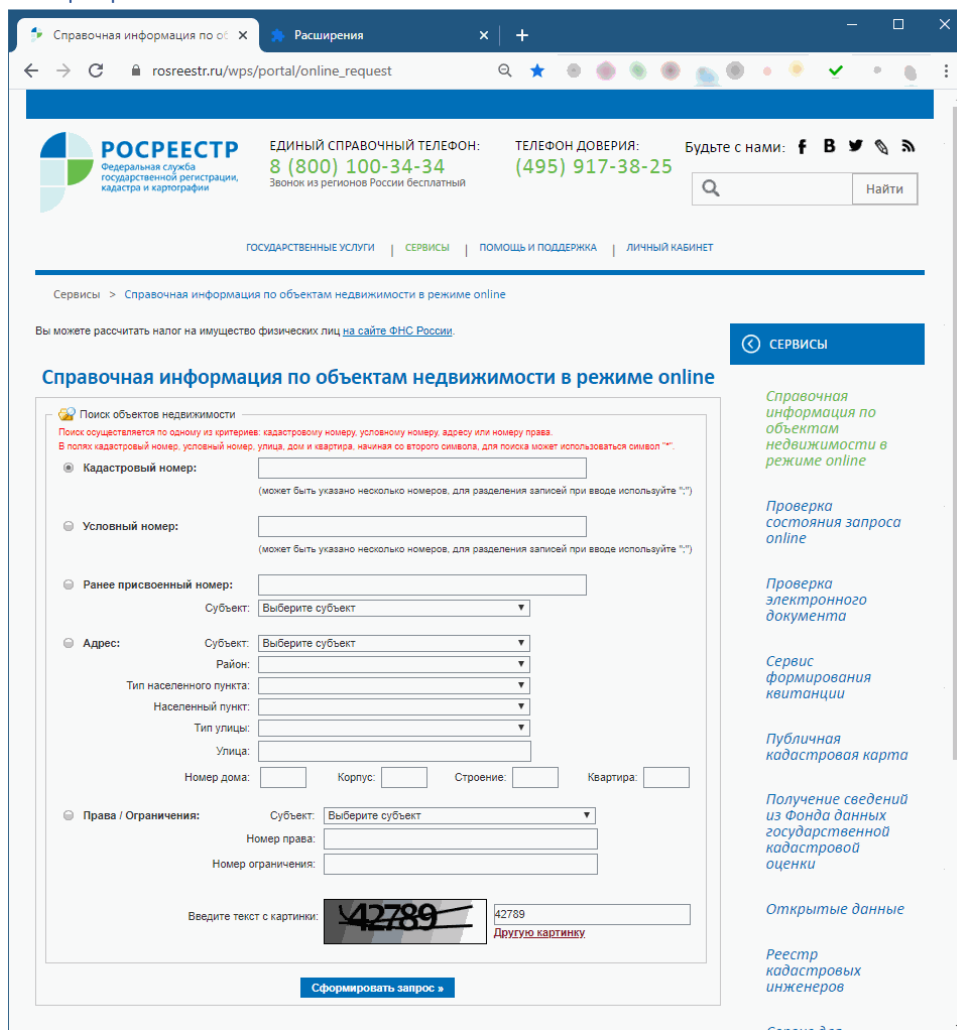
Справочная информация по об ×
Расширения ×
+
rosreestr.ru/wps/portal/online_request

РОСРЕЕСТР
Федеральная служба государственной регистрации, кадастра и картографии

ЕДИНЫЙ СПРАВОЧНЫЙ ТЕЛЕФОН:
8 (800) 100-34-34
Звонок из регионов России бесплатный

ТЕЛЕФОН ДОВЕРИЯ:
(495) 917-38-25

Будьте с нами:
Найти

ГОСУДАРСТВЕННЫЕ УСЛУГИ | СЕРВИСЫ | ПОМОЩЬ И ПОДДЕРЖКА | ЛИЧНЫЙ КАБИНЕТ

Сервисы > Справочная информация по объектам недвижимости в режиме online

Вы можете рассчитать налог на имущество физических лиц на сайте ФНС России.

Справочная информация по объектам недвижимости в режиме online

Поиск объектов недвижимости
Поиск осуществляется по одному из критериев: кадастровому номеру, условному номеру, адресу или номеру права.
В полях кадастровый номер, условный номер, улица, дом и квартира, начиная со второго символа, для поиска может использоваться символ "*".

Кадастровый номер:
(может быть указано несколько номеров, для разделения записей при вводе используйте ";")

Условный номер:
(может быть указано несколько номеров, для разделения записей при вводе используйте ";")

Ранее присвоенный номер:
Субъект: Выберите субъект

Адрес: Субъект: Выберите субъект
Район:
Тип населенного пункта:
Населенный пункт:
Тип улицы:
Улица:
Номер дома: Корпус: Строение: Квартира:

Права / Ограничения: Субъект: Выберите субъект
Номер права:
Номер ограничения:

Введите текст с картинки: 42789 42789
Другую картинку

Сформировать запрос »

СЕРВИСЫ

Справочная информация по объектам недвижимости в режиме online

Проверка состояния запроса online

Проверка электронного документа

Сервис формирования квитанции

Публичная кадастровая карта

Получение сведений из Фонда данных государственной кадастровой оценки

Открытые данные

Реестр кадастровых инженеров

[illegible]